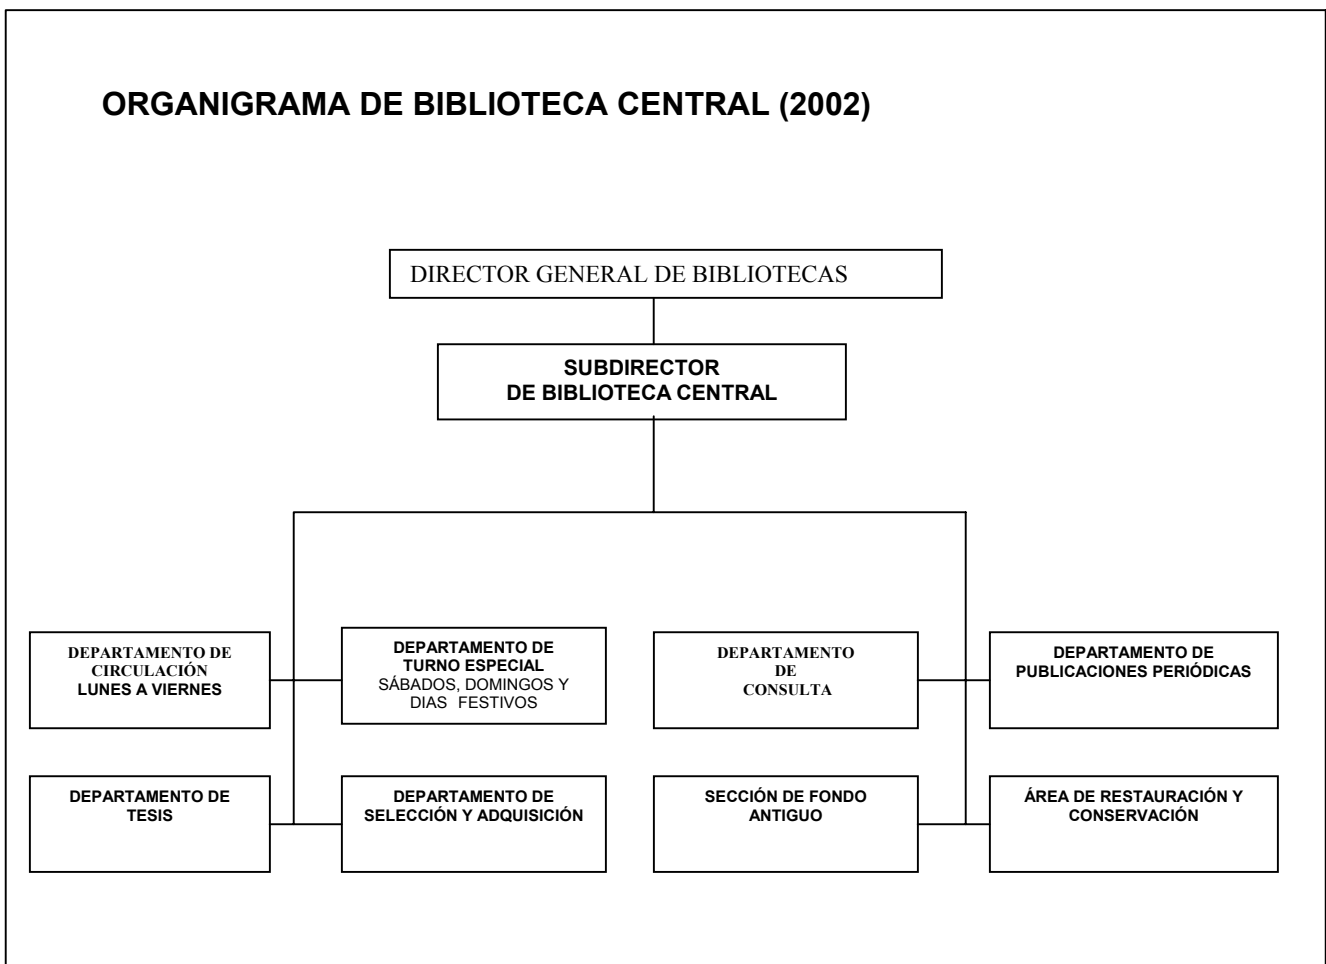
ORGANIGRAMA DE BIBLIOTECA CENTRAL (2002)

DIRECTOR GENERAL DE BIBLIOTECAS

SUBDIRECTOR DE BIBLIOTECA CENTRAL

DEPARTAMENTO DE CIRCULACIÓN LUNES A VIERNES

DEPARTAMENTO DE TURNO ESPECIAL SÁBADOS, DOMINGOS Y DIAS FESTIVOS

DEPARTAMENTO DE CONSULTA

DEPARTAMENTO DE PUBLICACIONES PERIÓDICAS

DEPARTAMENTO DE TESIS

DEPARTAMENTO DE SELECCIÓN Y ADQUISICIÓN

SECCIÓN DE FONDO ANTIGUO

ÁREA DE RESTAURACIÓN Y CONSERVACIÓN